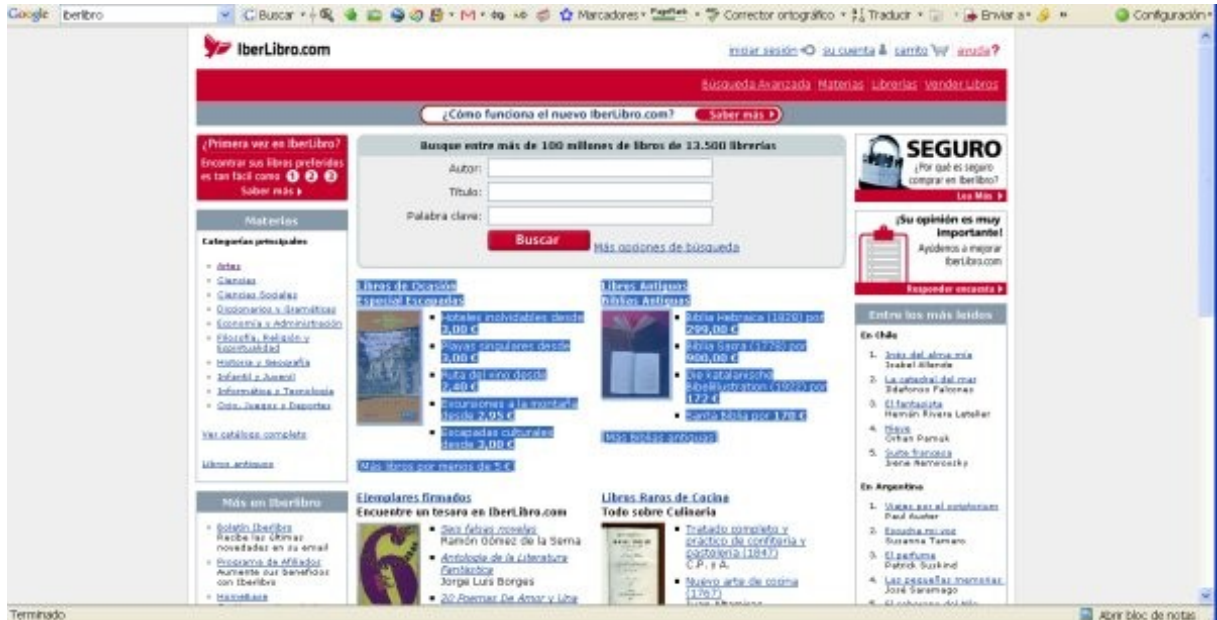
Google iberlibro Buscar Marcadores Corrector ortográfico Traducir Enviar a Configuración

IberLibro.com

iniciar sesión su cuenta carrito ayuda?

Búsqueda Avanzada Materias Librerías Vender Libros

¿Cómo funciona el nuevo IberLibro.com? Saber más

¿Primera vez en IberLibro?
Encontrar sus libros preferidos es tan fácil como 1 2 3
Saber más

Materias
Categorías principales
- Artes
- Ciencias
- Ciencias Sociales
- Diccionarios y Gramáticas
- Economía y Administración
- Filosofía, Religión y Espiritualidad
- Historia y Geografía
- Infantil y Juvenil
- Informática y Tecnología
- Ocio, Juegos y Deportes

Ver catálogo completo

Libros antiguos

Más en IberLibro
- Boletín IberLibro Recibe las últimas novedades en su email
- Programa de Afiliados Aumente sus beneficios con IberLibro
- HomeBase

Busque entre más de 100 millones de libros de 13.500 librerías
Autor:
Título:
Palabra clave:
Buscar Más opciones de búsqueda

Libros de Ocasión
Especial Escapadas
- Hoteles inolvidables desde 3,00 €
- Playas singulares desde 3,00 €
- Ruta del vino desde 2,40 €
- Excursiones a la montaña desde 2,95 €
- Escapadas culturales desde 3,00 €
Más libros por menos de 5 €

Libros Antiguos
Biblias Antiguas
- Biblia Hebraica (1829) por 299,00 €
- Biblia Sacra (1759) por 900,00 €
- Die Katalanische Bibelillustration (1929) por 172 €
- Santa biblia por 170 €
Más biblias antiguas

Ejemplares firmados
Encuentre un tesoro en IberLibro.com
- Seis falsas novelas Ramón Gómez de la Serna
- Antología de la Literatura Fantástica Jorge Luis Borges
- 20 Poemas De Amor y Una

Libros Raros de Cocina
Todo sobre Culinaria
- Tratado completo y práctico de confitería y pastelería (1847) C.P. y A.
- Nuevo arte de cocina (1767)

SEGURO
¿Por qué es seguro comprar en IberLibro?
Lea Más

¡Su opinión es muy importante!
Ayúdenos a mejorar IberLibro.com
Responder encuesta

Entre los más leídos
En Chile
1. Inés del alma mía Isabel Allende
2. La catedral del mar Ildefonso Falcones
3. El fantasista Hernán Rivera Letelier
4. Nieve Orhan Pamuk
5. Suite francesa Irene Nemirovsky

En Argentina
1. Viajes por el scriptorium Paul Auster
2. Escucha mi voz Susanna Tamaro
3. El perfume Patrick Suskind
4. Las pequeñas memorias José Saramago
5. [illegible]

Terminado
Abrir bloc de notas